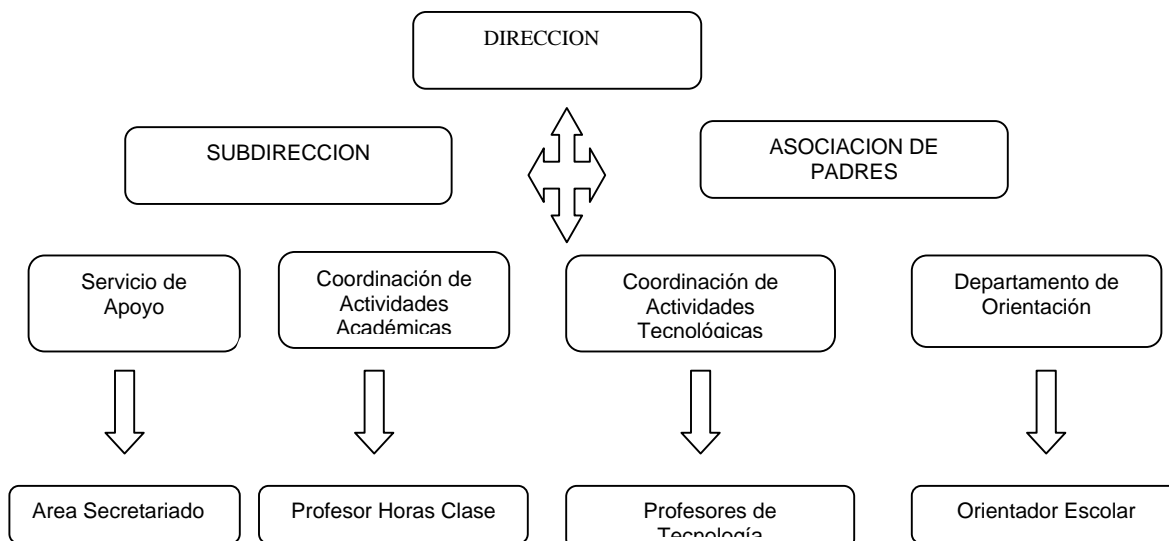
DIRECCION

SUBDIRECCION

ASOCIACION DE PADRES

Servicio de Apoyo

Coordinación de Actividades Académicas

Coordinación de Actividades Tecnológicas

Departamento de Orientación

Area Secretariado

Profesor Horas Clase

Profesores de Tecnología

Orientador Escolar